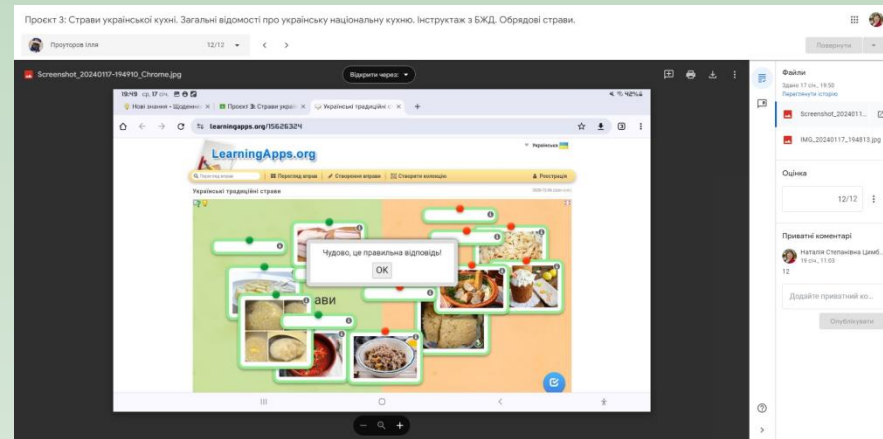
Проєкт 3: Страви української кухні. Загальні відомості про українську національну кухню. Інструктаж з БЖД. Обрядові страви.

Проуторов Ілля

12/12

Повернути

Screenshot_20240117-194910_Chrome.jpg

Відкрити через:

19:49 ср, 17 січ.

Нові знання - Щоденник

Проєкт 3: Страви украї

Українські традиційні с

learningapps.org/15626324

LearningApps.org

Українська

Перегляд вправ

Створення вправ

Створити колекцію

Реєстрація

Українські традиційні страви

Чудово, це правильна відповідь!

OK

ави

Файли

Здано 17 січ., 19:50

Переглянути історію

Screenshot_2024011...

IMG_20240117_194813.jpg

Оцінка

12/12

Приватні коментарі

Наталія Степанівна Цимб...

19 січ., 11:03

12

Додайте приватний ко...

Опублікувати